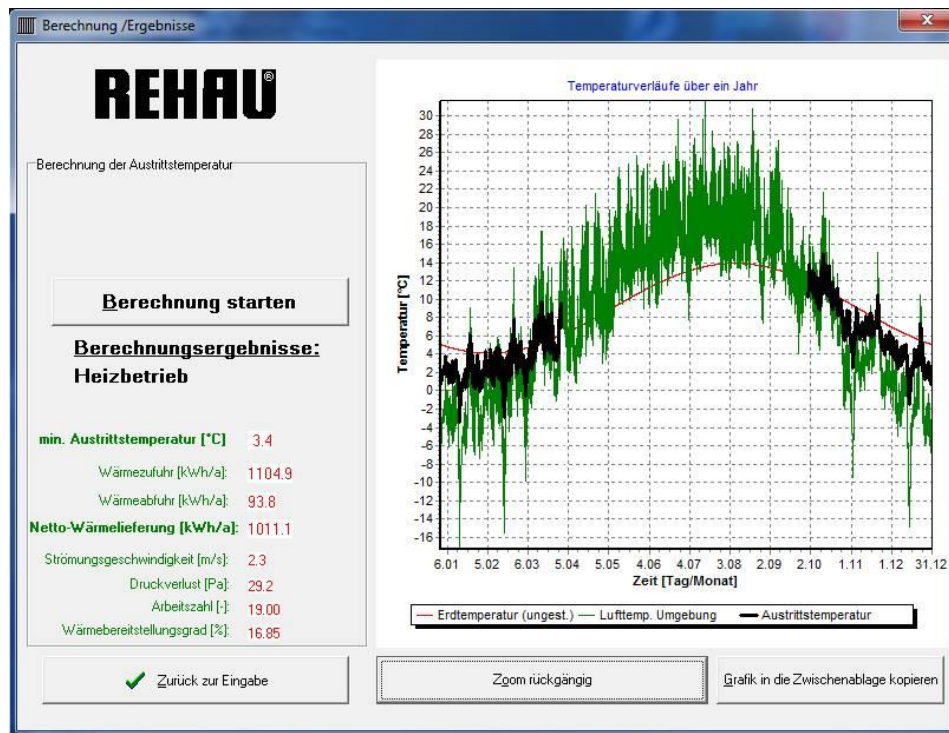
Berechnung /Ergebnisse

REHAU®

Berechnung der Austrittstemperatur

Berechnung starten

Berechnungsergebnisse:
Heizbetrieb

min. Austrittstemperatur [°C] 3.4
Wärmezufuhr [kWh/a]: 1104.9
Wärmeabfuhr [kWh/a]: 93.8
Netto-Wärmelieferung [kWh/a]: 1011.1
Strömungsgeschwindigkeit [m/s]: 2.3
Druckverlust [Pa]: 29.2
Arbeitszahl [-]: 19.00
Wärmebereitstellungsgrad [%]: 16.85

Zurück zur Eingabe

Temperaturverläufe über ein Jahr

Temperatur [°C]

30
28
26
24
22
20
18
16
14
12
10
8
6
4
2
0
-2
-4
-6
-8
-10
-12
-14
-16

6.01 5.02 6.03 5.04 5.05 4.06 4.07 3.08 2.09 2.10 1.11 1.12 31.12

Zeit [Tag/Monat]

Erdtemperatur (ungest.) Lufttemp. Umgebung Austrittstemperatur

Zoom rückgängig

Grafik in die Zwischenablage kopieren